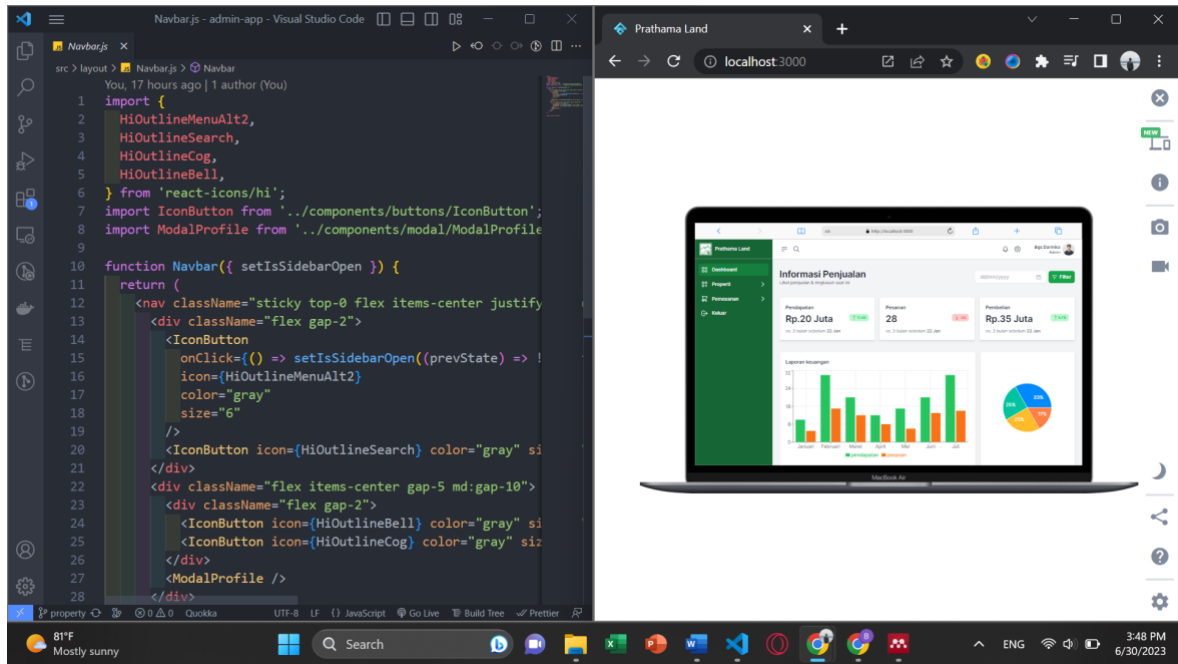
Navbar.js - admin-app - Visual Studio Code

Navbar.js ×

src > layout > Navbar.js > Navbar

You, 17 hours ago | 1 author (You)

1 import {
2 HiOutlineMenuAlt2,
3 HiOutlineSearch,
4 HiOutlineCog,
5 HiOutlineBell,
6 } from 'react-icons/hi';
7 import IconButton from '../components/buttons/IconButton';
8 import ModalProfile from '../components/modal/ModalProfile
9
10 function Navbar({ setIsSidebarOpen }) {
11 return (
12 <nav className="sticky top-0 flex items-center justify
13 <div className="flex gap-2">
14 <IconButton
15 onClick={() => setIsSidebarOpen((prevState) => !
16 icon={HiOutlineMenuAlt2}
17 color="gray"
18 size="6"
19 />
20 <IconButton icon={HiOutlineSearch} color="gray" si
21 </div>
22 <div className="flex items-center gap-5 md:gap-10">
23 <div className="flex gap-2">
24 <IconButton icon={HiOutlineBell} color="gray" si
25 <IconButton icon={HiOutlineCog} color="gray" siz
26 </div>
27 <ModalProfile />
28 </div>

property 0 △ 0 Quokka UTF-8 LF {} JavaScript Go Live Build Tree Prettier

Prathama Land ×

localhost:3000

NEW

Prathama Land
Dashboard
Properti
Pemesanan
Keluar

Informasi Penjualan
Filter

Pendapatan
Rp.20 Juta
Pesanan
28
Pembelian
Rp.35 Juta

Laporan keuangan
Januari Februari Maret April Mei Juni Juli
pendapatan pesanan

MacBook Air

81°F
Mostly sunny

Search

ENG

3:48 PM
6/30/2023